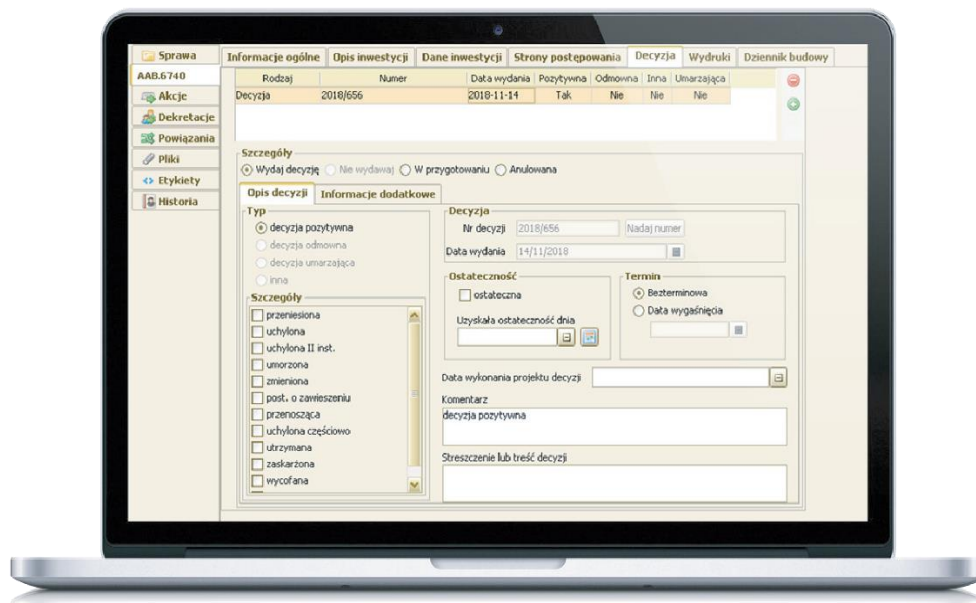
Sprawa
AAB.6740
Akcje
Dekretacje
Powiązania
Pliki
Etykiety
Historia

Informacje ogólne | Opis inwestycji | Dane inwestycji | Strony postępowania | Decyzja | Wydruki | Dziennik budowy

| Rodzaj | Numer | Data wydania | Pozytywna | Odmowna | Inna | Umarzająca |
|---|---|---|---|---|---|---|
| Decyzja | 2018/656 | 2018-11-14 | Tak | Nie | Nie | Nie |

Szczegóły
Wydaj decyzję  Nie wydawaj  W przygotowaniu  Anulowana

Opis decyzji | Informacje dodatkowe

Typ
decyzja pozytywna
decyzja odmowna
decyzja umarzająca
inna

Szczegóły
przeniesiona
uchylona
uchylona II inst.
umorzona
zmieniona
post. o zawieszeniu
przenosząca
uchylona częściowo
utrzymana
zaskarżona
wycofana

Decyzja
Nr decyzji 2018/656 Nadaj numer
Data wydania 14/11/2018

Ostateczność
ostateczna
Uzyskała ostateczność dnia

Termin
Bezterminowa
Data wygaśnięcia

Data wykonania projektu decyzji

Komentarz
decyzja pozytywna

Streszczenie lub treść decyzji